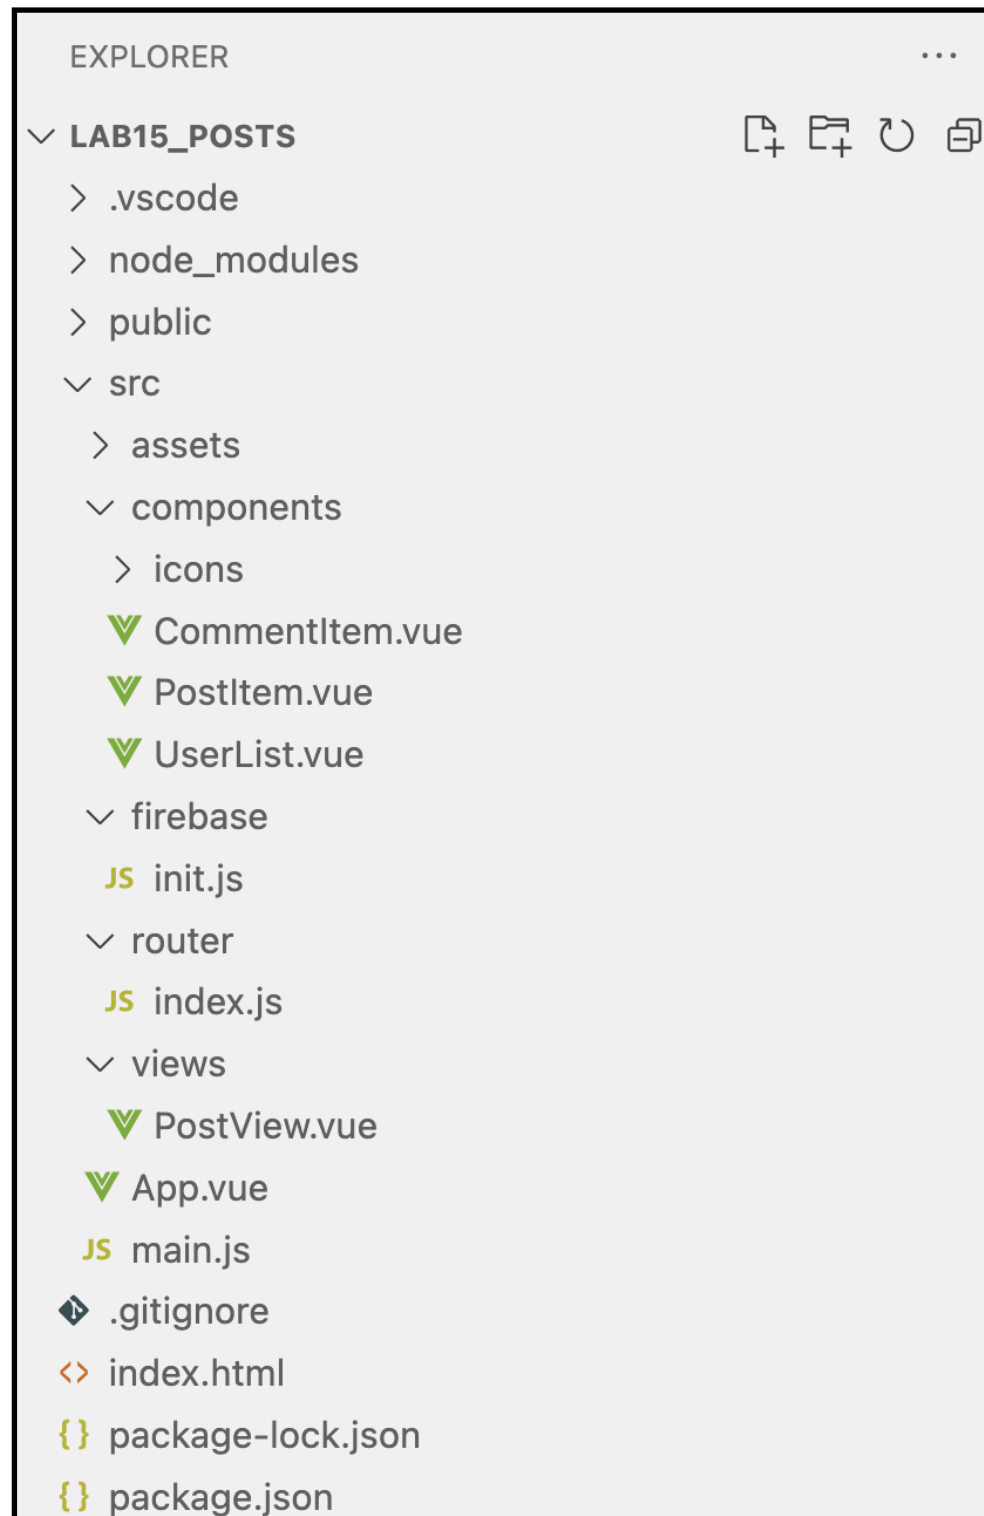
EXPLORER ...

LAB15_POSTS

.vscode
node_modules
public
src
assets
components
icons
CommentItem.vue
PostItem.vue
UserList.vue
firebase
JS init.js
router
JS index.js
views
PostView.vue
App.vue
JS main.js
.gitignore
<> index.html
{} package-lock.json
{} package.json